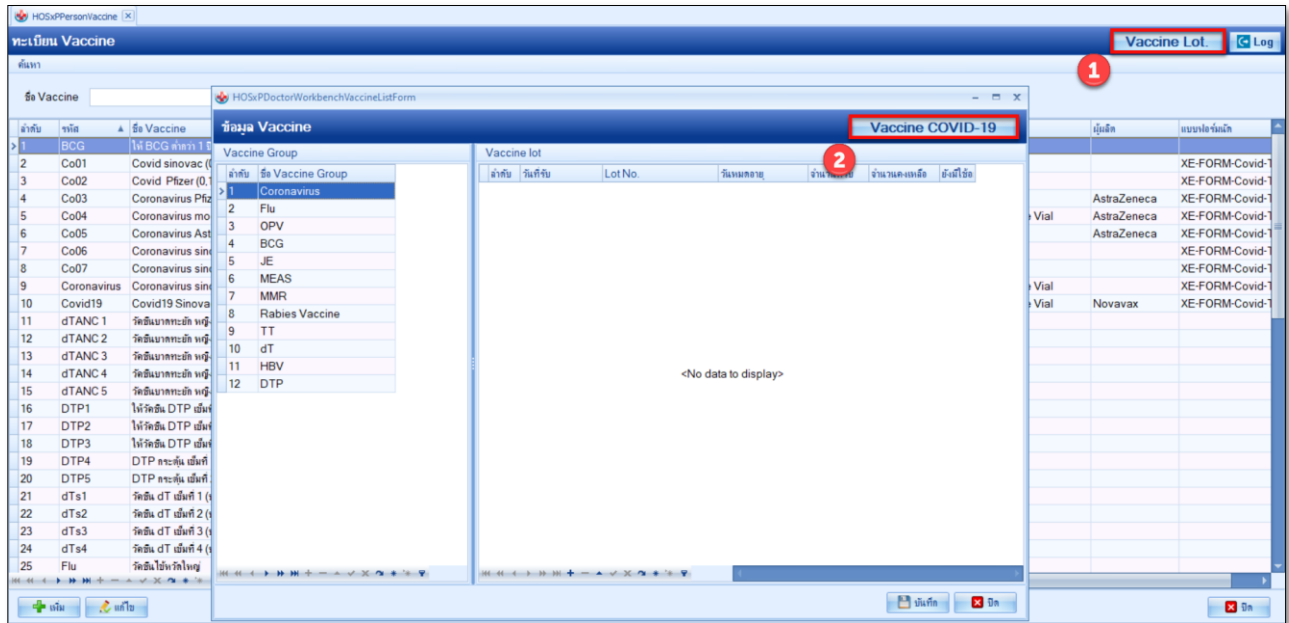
HOSxPPersonVaccine

ทะเบียน Vaccine

Vaccine Lot.

Log

ค้นหา

1

ชื่อ Vaccine

| ลำดับ | รหัส | ชื่อ Vaccine |
|---|---|---|
| 1 | BCG | ให้ BCG ต่ำกว่า 1 ปี |
| 2 | Co01 | Covid sinovac (0 |
| 3 | Co02 | Covid Pfizer (0.1 |
| 4 | Co03 | Coronavirus Pfiz |
| 5 | Co04 | Coronavirus mo |
| 6 | Co05 | Coronavirus Ast |
| 7 | Co06 | Coronavirus sin |
| 8 | Co07 | Coronavirus sin |
| 9 | Coronavirus | Coronavirus sin |
| 10 | Covid19 | Covid19 Sinova |
| 11 | dTANC 1 | วัคซีนบาดทะยัก หญิ |
| 12 | dTANC 2 | วัคซีนบาดทะยัก หญิ |
| 13 | dTANC 3 | วัคซีนบาดทะยัก หญิ |
| 14 | dTANC 4 | วัคซีนบาดทะยัก หญิ |
| 15 | dTANC 5 | วัคซีนบาดทะยัก หญิ |
| 16 | DTP1 | ให้วัคซีน DTP เข็มที่ |
| 17 | DTP2 | ให้วัคซีน DTP เข็มที่ |
| 18 | DTP3 | ให้วัคซีน DTP เข็มที่ |
| 19 | DTP4 | DTP กระตุ้น เข็มที่ |
| 20 | DTP5 | DTP กระตุ้น เข็มที่ |
| 21 | dTs1 | วัคซีน dT เข็มที่ 1 ( |
| 22 | dTs2 | วัคซีน dT เข็มที่ 2 ( |
| 23 | dTs3 | วัคซีน dT เข็มที่ 3 ( |
| 24 | dTs4 | วัคซีน dT เข็มที่ 4 ( |
| 25 | Flu | วัคซีนไข้หวัดใหญ่ |

| | ผู้ผลิต | แบบฟอร์มพิมพ์ |
|---|---|---|
| | | |
| | | XE-FORM-Covid-1 |
| | | XE-FORM-Covid-1 |
| | AstraZeneca | XE-FORM-Covid-1 |
| Vial | AstraZeneca | XE-FORM-Covid-1 |
| | AstraZeneca | XE-FORM-Covid-1 |
| | | XE-FORM-Covid-1 |
| | | XE-FORM-Covid-1 |
| Vial | | XE-FORM-Covid-1 |
| Vial | Novavax | XE-FORM-Covid-1 |

HOSxPDoctorWorkbenchVaccineListForm

ข้อมูล Vaccine

Vaccine COVID-19

2

Vaccine Group

| ลำดับ | ชื่อ Vaccine Group |
|---|---|
| 1 | Coronavirus |
| 2 | Flu |
| 3 | OPV |
| 4 | BCG |
| 5 | JE |
| 6 | MEAS |
| 7 | MMR |
| 8 | Rabies Vaccine |
| 9 | TT |
| 10 | dT |
| 11 | HBV |
| 12 | DTP |

Vaccine lot

| ลำดับ | วันที่รับ | Lot No. | วันหมดอายุ | จำนวนรับ | จำนวนคงเหลือ | ยังมีใช้อ |
|---|---|---|---|---|---|---|

<No data to display>

บันทึก

ปิด

เพิ่ม

แก้ไข

ปิด